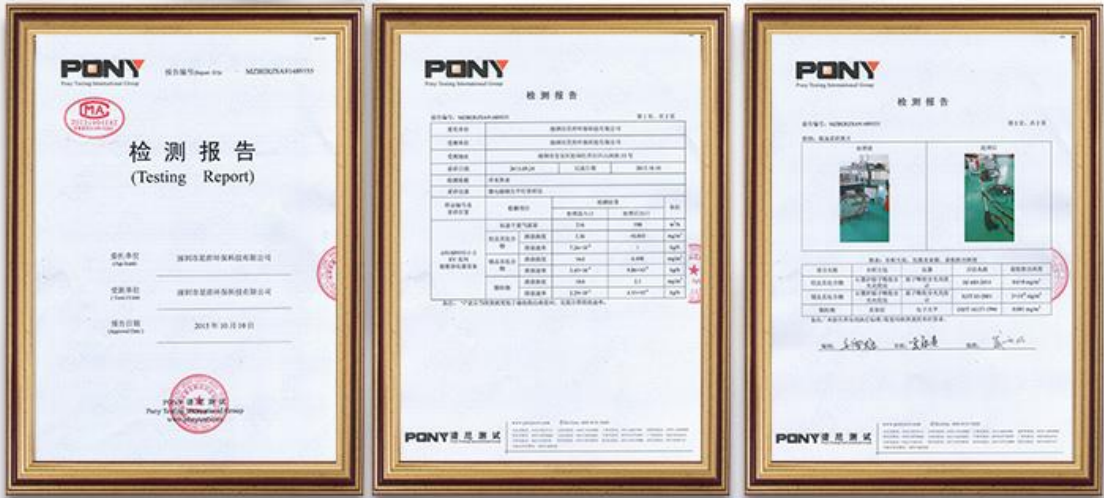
PONY
Pony Testing International Group
报告编号 (Report No.) MZBDIZSAS1489355
检测报告
(Testing Report)
委托单位 深圳市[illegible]环保科技有限公司
受测单位 深圳市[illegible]环保科技有限公司
报告日期 2015年10月19日
PONY 谱尼测试
Pony Testing International Group
www.ponytest.com

PONY
Pony Testing International Group
检测报告
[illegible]

PONY 谱尼测试

PONY
Pony Testing International Group
检测报告
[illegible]

PONY 谱尼测试